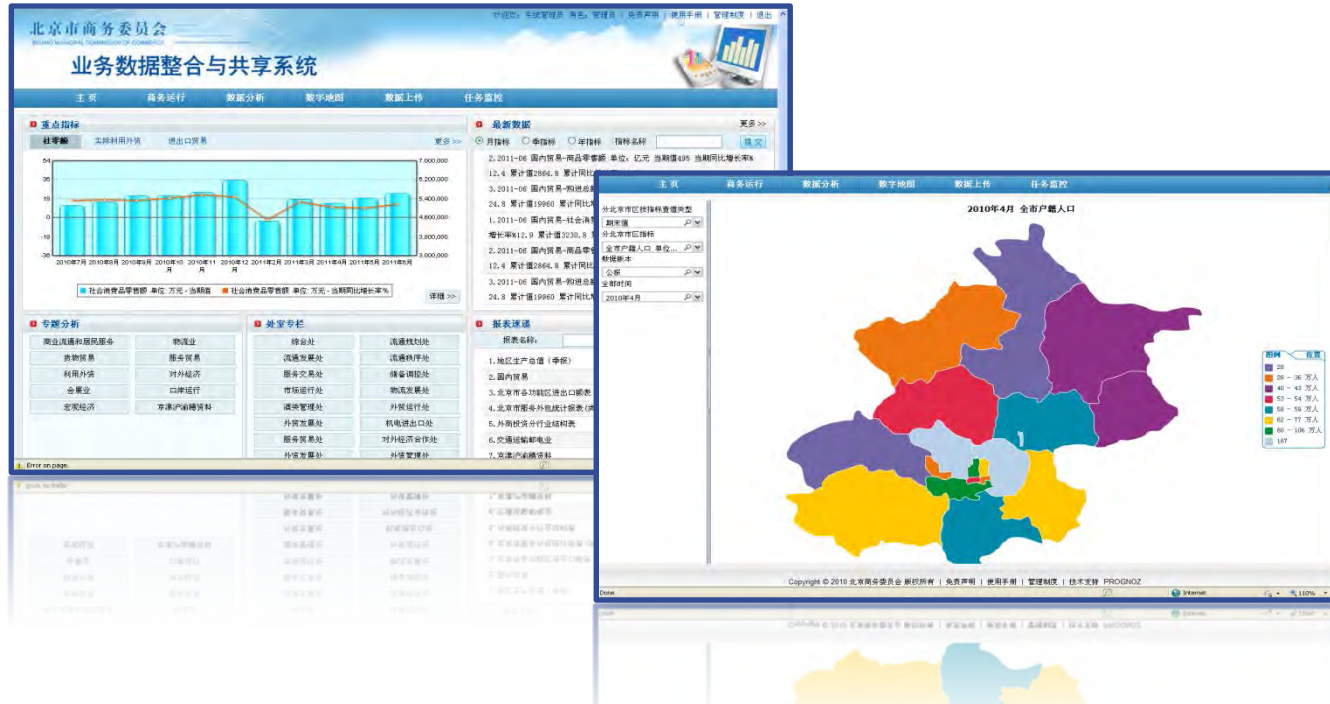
北京市商务委员会
BEIJING MUNICIPAL COMMISSION OF COMMERCE
业务数据整合与共享系统

欢迎您：系统管理员 角色：管理员 | 免责声明 | 使用手册 | 管理制度 | 退出

主页 商务运行 数据分析 数字地图 数据上传 任务监控

重点指标
社零额 实际利用外资 进出口贸易 更多>>

54
36
18
0
-18
-36

7,000,000
6,200,000
5,400,000
4,600,000
3,800,000
3,000,000

2010年7月 2010年8月 2010年9月 2010年10月 2010年11月 2010年12月 2011年2月 2011年3月 2011年4月 2011年5月 2011年6月

社会消费品零售额 单位：万元 - 当期值　社会消费品零售额 单位：万元 - 当期同比增长率%

详细>>

最新数据 更多>>
月指标 季指标 年指标 指标名称 提交
2.2011-06 国内贸易-商品零售额 单位：亿元 当期值495 当期同比增长率%
12.4 累计值2864.8 累计同比
3.2011-06 国内贸易-购进总
24.8 累计值19960 累计同比
1.2011-06 国内贸易-社会消
增长率%12.9 累计值3238.8 累计
2.2011-06 国内贸易-商品零
12.4 累计值2864.8 累计同比
3.2011-06 国内贸易-购进总
24.8 累计值19960 累计同比

专题分析
商业流通和居民服务 物流业
贵物贸易 服务贸易
利用外资 对外经济
会展业 口岸运行
宏观经济 京津沪渝穗资料

处室专栏
综合处 流通规划处
流通发展处 流通秩序处
服务交易处 储备调控处
市场运行处 物流发展处
调控管理处 外贸运行处
外贸发展处 机电进出口处
服务贸易处 对外经济合作处
外资发展处 外资管理处

报表速递
报表名称：
1.地区生产总值（季报）
2.国内贸易
3.北京市各功能区进出口额表
4.北京市图务外包统计报表(该
5.外商投资分行业结构表
6.交通运输邮电业
7.京津沪渝穗资料

Error on page.

主页 商务运行 数据分析 数字地图 数据上传 任务监控

分北京市区县指标查询类型
期末值
分北京市区县指标
全市户籍人口 单位...
数据版本
公报
全部时间
2010年4月

2010年4月 全市户籍人口

图例 位置
28
28 - 36 万人
40 - 43 万人
53 - 54 万人
58 - 59 万人
62 - 77 万人
80 - 106 万人
187

Copyright © 2010 北京市商务委员会 版权所有 | 免责声明 | 使用手册 | 管理制度 | 技术支持 PROGNOZ

Done
Internet
100%